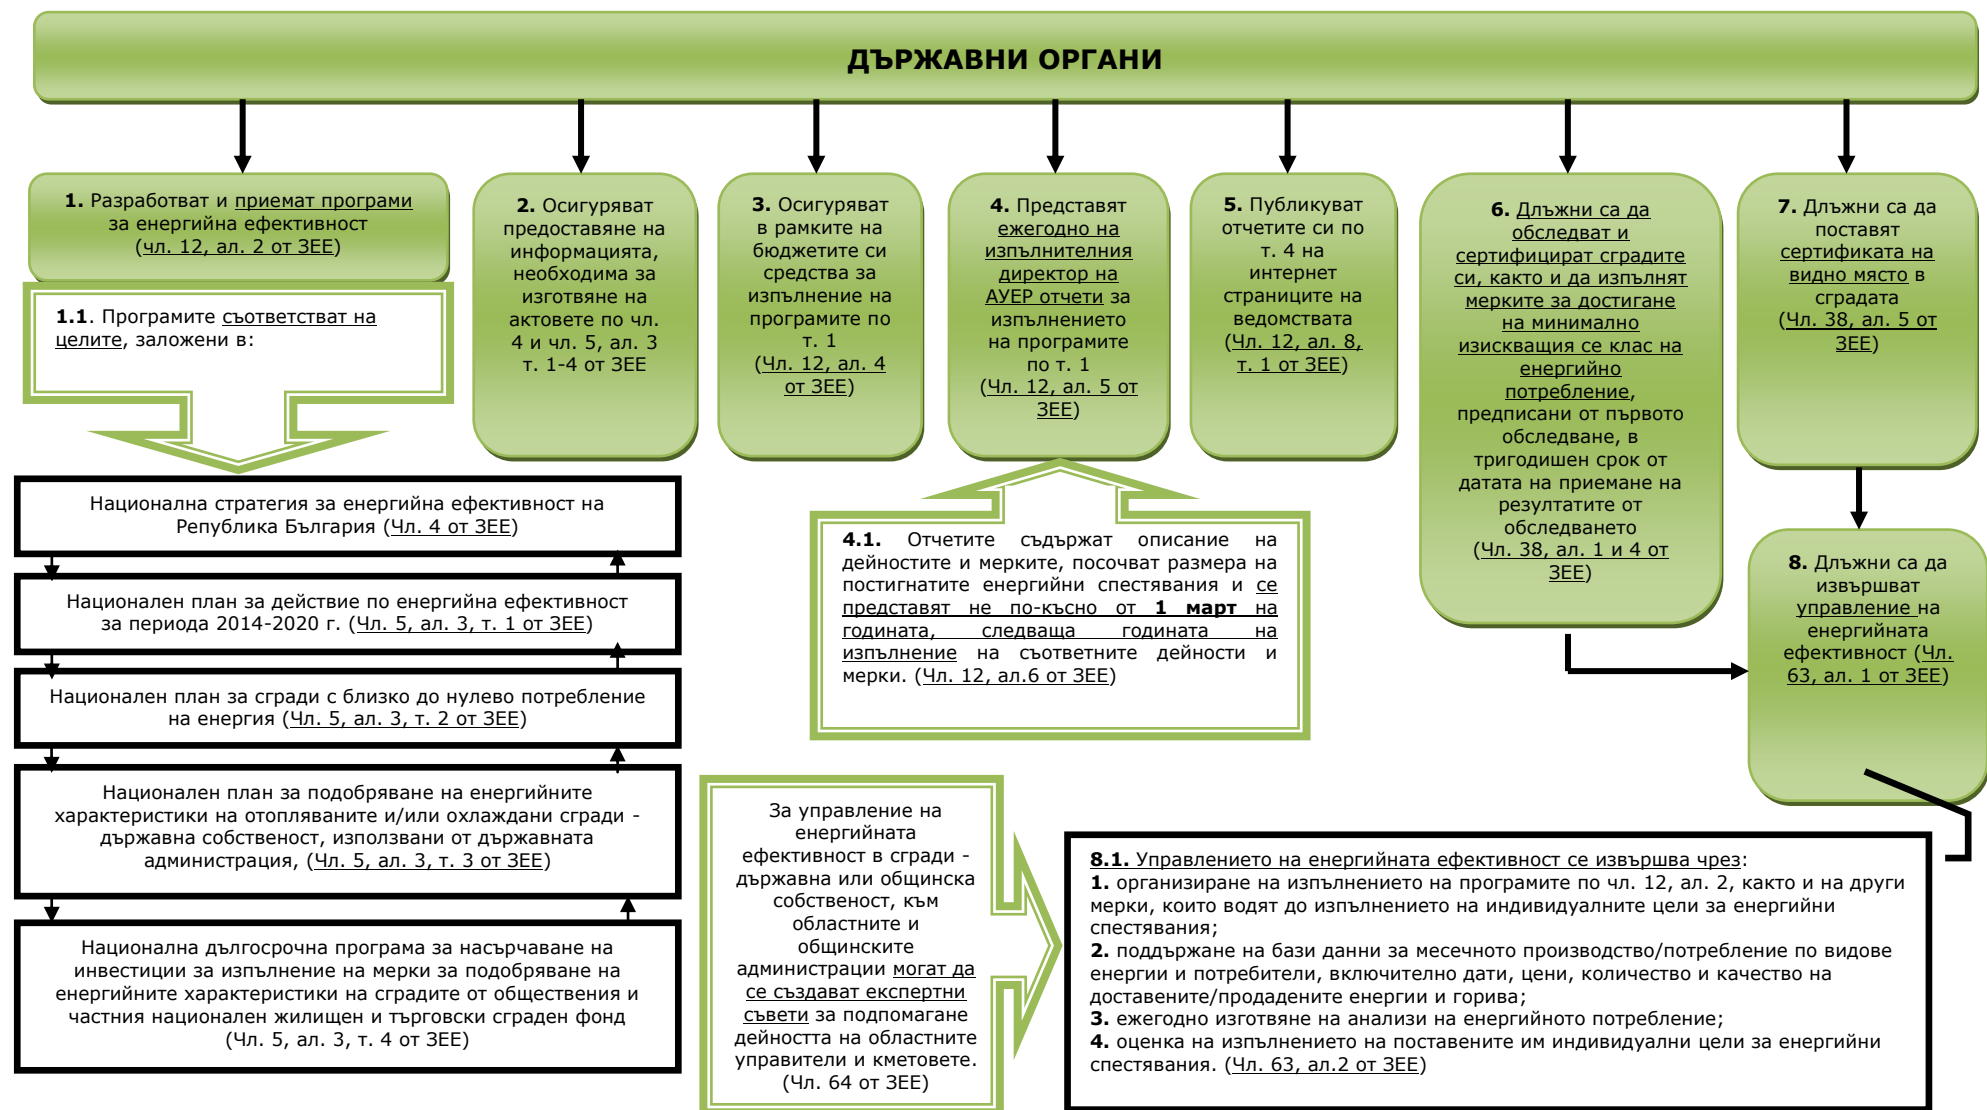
ДЪРЖАВНИ ОРГАНИ

**1.** Разработват и приемат програми за енергийна ефективност (чл. 12, ал. 2 от ЗЕЕ)

**1.1**. Програмите съответстват на целите, заложени в:

Национална стратегия за енергийна ефективност на Република България (Чл. 4 от ЗЕЕ)

Национален план за действие по енергийна ефективност за периода 2014-2020 г. (Чл. 5, ал. 3, т. 1 от ЗЕЕ)

Национален план за сгради с близко до нулево потребление на енергия (Чл. 5, ал. 3, т. 2 от ЗЕЕ)

Национален план за подобряване на енергийните характеристики на отопляваните и/или охлаждани сгради - държавна собственост, използвани от държавната администрация, (Чл. 5, ал. 3, т. 3 от ЗЕЕ)

Национална дългосрочна програма за насърчаване на инвестиции за изпълнение на мерки за подобряване на енергийните характеристики на сградите от обществения и частния национален жилищен и търговски сграден фонд (Чл. 5, ал. 3, т. 4 от ЗЕЕ)

**2.** Осигуряват предоставяне на информацията, необходима за изготвяне на актовете по чл. 4 и чл. 5, ал. 3 т. 1-4 от ЗЕЕ

**3.** Осигуряват в рамките на бюджетите си средства за изпълнение на програмите по т. 1 (Чл. 12, ал. 4 от ЗЕЕ)

**4.** Представят ежегодно на изпълнителния директор на АУЕР отчети за изпълнението на програмите по т. 1 (Чл. 12, ал. 5 от ЗЕЕ)

**4.1.** Отчетите съдържат описание на дейностите и мерките, посочват размера на постигнатите енергийни спестявания и се представят не по-късно от **1 март** на годината, следваща годината на изпълнение на съответните дейности и мерки. (Чл. 12, ал.6 от ЗЕЕ)

**5.** Публикуват отчетите си по т. 4 на интернет страниците на ведомствата (Чл. 12, ал. 8, т. 1 от ЗЕЕ)

**6.** Длъжни са да обследват и сертифицират сградите си, както и да изпълнят мерките за достигане на минимално изискващия се клас на енергийно потребление, предписани от първото обследване, в тригодишен срок от датата на приемане на резултатите от обследването (Чл. 38, ал. 1 и 4 от ЗЕЕ)

**7.** Длъжни са да поставят сертификата на видно място в сградата (Чл. 38, ал. 5 от ЗЕЕ)

**8.** Длъжни са да извършват управление на енергийната ефективност (Чл. 63, ал. 1 от ЗЕЕ)

За управление на енергийната ефективност в сгради - държавна или общинска собственост, към областните и общинските администрации могат да се създават експертни съвети за подпомагане дейността на областните управители и кметовете. (Чл. 64 от ЗЕЕ)

**8.1.** Управлението на енергийната ефективност се извършва чрез:
**1.** организиране на изпълнението на програмите по чл. 12, ал. 2, както и на други мерки, които водят до изпълнението на индивидуалните цели за енергийни спестявания;
**2.** поддържане на бази данни за месечното производство/потребление по видове енергии и потребители, включително дати, цени, количество и качество на доставените/продадените енергии и горива;
**3.** ежегодно изготвяне на анализи на енергийното потребление;
**4.** оценка на изпълнението на поставените им индивидуални цели за енергийни спестявания. (Чл. 63, ал.2 от ЗЕЕ)